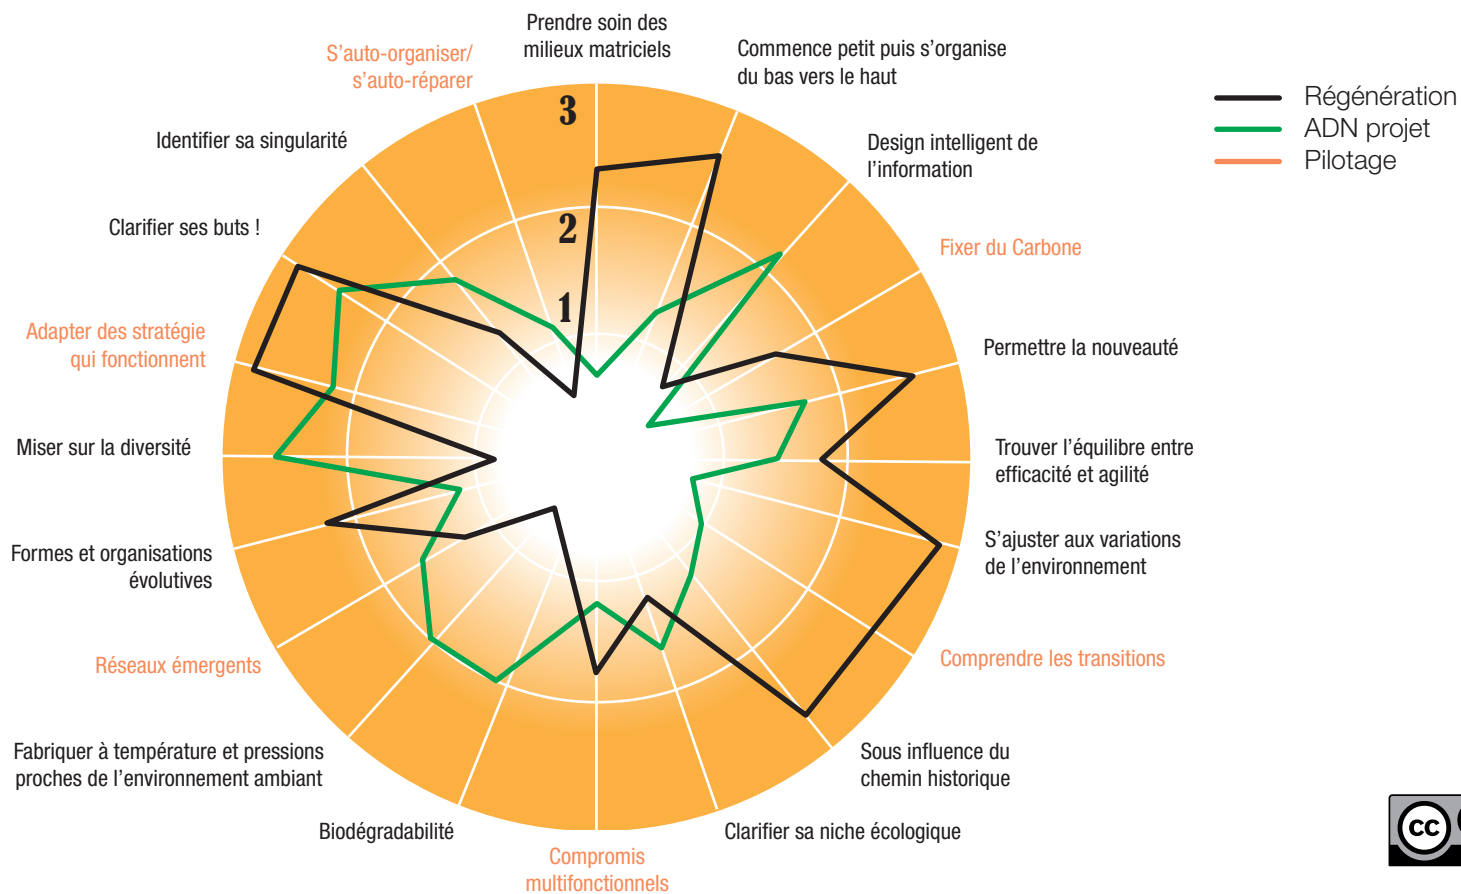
Prendre soin des milieux matriciels

Commence petit puis s'organise du bas vers le haut

Design intelligent de l'information

Fixer du Carbone

Permettre la nouveauté

Trouver l'équilibre entre efficacité et agilité

S'ajuster aux variations de l'environnement

Comprendre les transitions

Sous influence du chemin historique

Clarifier sa niche écologique

Compromis multifonctionnels

Biodégradabilité

Fabriquer à température et pressions proches de l'environnement ambiant

Réseaux émergents

Formes et organisations évolutives

Miser sur la diversité

Adapter des stratégie qui fonctionnent

Clarifier ses buts !

Identifier sa singularité

S'auto-organiser/ s'auto-réparer

3
2
1

Régénération
ADN projet
Pilotage

cc